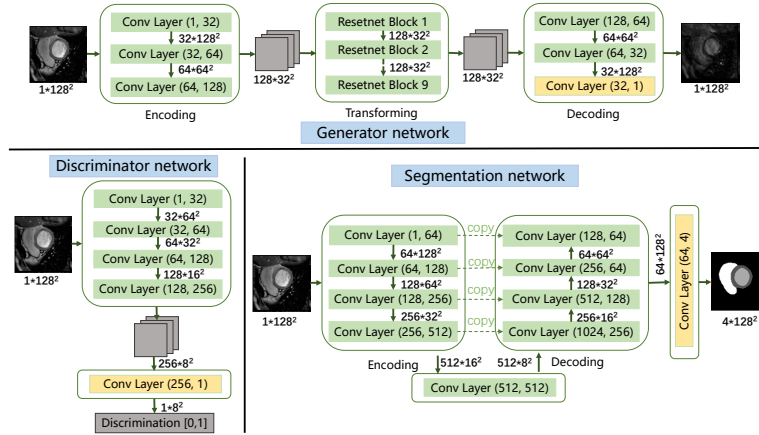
$1*128^2$

Conv Layer (1, 32)
$32*128^2$
Conv Layer (32, 64)
$64*64^2$
Conv Layer (64, 128)

Encoding

$128*32^2$

Resetnet Block 1
$128*32^2$
Resetnet Block 2
$128*32^2$
Resetnet Block 9

Transforming

$128*32^2$

Conv Layer (128, 64)
$64*64^2$
Conv Layer (64, 32)
$32*128^2$
Conv Layer (32, 1)

Decoding

$1*128^2$

Generator network

Discriminator network

$1*128^2$

Conv Layer (1, 32)
$32*64^2$
Conv Layer (32, 64)
$64*32^2$
Conv Layer (64, 128)
$128*16^2$
Conv Layer (128, 256)

$256*8^2$
Conv Layer (256, 1)
$1*8^2$
Discrimination [0,1]

Segmentation network

$1*128^2$

Conv Layer (1, 64)
$64*128^2$
Conv Layer (64, 128)
$128*64^2$
Conv Layer (128, 256)
$256*32^2$
Conv Layer (256, 512)

copy
copy
copy
copy

Conv Layer (128, 64)
$64*64^2$
Conv Layer (256, 64)
$128*32^2$
Conv Layer (512, 128)
$256*16^2$
Conv Layer (1024, 256)

$64*128^2$
Conv Layer (64, 4)

$4*128^2$

Encoding
$512*16^2$
$512*8^2$
Decoding

Conv Layer (512, 512)